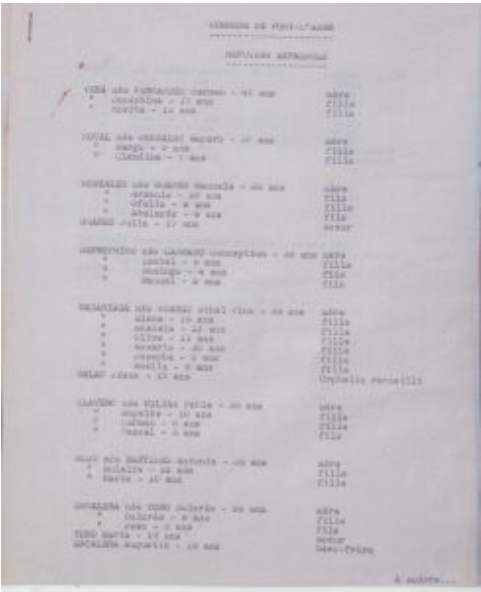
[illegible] DE PORT-L'ABBE

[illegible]

VERA née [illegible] Carmen - 41 ans | mère
" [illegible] - 17 ans | fille
" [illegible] - 12 ans | fille

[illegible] née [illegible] - 37 ans | mère
" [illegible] - 9 ans | fille
" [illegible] - 7 ans | fille

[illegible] née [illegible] - 40 ans | mère
" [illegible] - 10 ans | fils
" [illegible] - 8 ans | fille
" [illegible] - 5 ans | fils
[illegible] Julia - 27 ans | soeur

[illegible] née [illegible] - 42 ans | mère
" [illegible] - 6 ans | fille
" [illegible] - 4 ans | fils
" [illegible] - 2 ans | fils

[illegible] née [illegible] - 44 ans | mère
" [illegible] - 16 ans | fille
" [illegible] - 13 ans | fille
" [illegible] - 11 ans | fille
" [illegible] - 10 ans | fille
" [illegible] - 3 ans | fille
" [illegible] - 5 ans | fille
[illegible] - 13 ans | Orpheline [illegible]

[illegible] née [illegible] - 30 ans | mère
" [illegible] - 10 ans | fille
" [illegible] - 9 ans | fille
" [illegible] - 6 ans | fils

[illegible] née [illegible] - 35 ans | mère
" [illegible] - 12 ans | fille
" Maria - 10 ans | fille

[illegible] née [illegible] - 30 ans | mère
" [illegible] - 8 ans | fille
" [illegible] - 4 ans | fils
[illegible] Maria - 19 ans | soeur
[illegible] - 19 ans | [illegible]

A suivre...